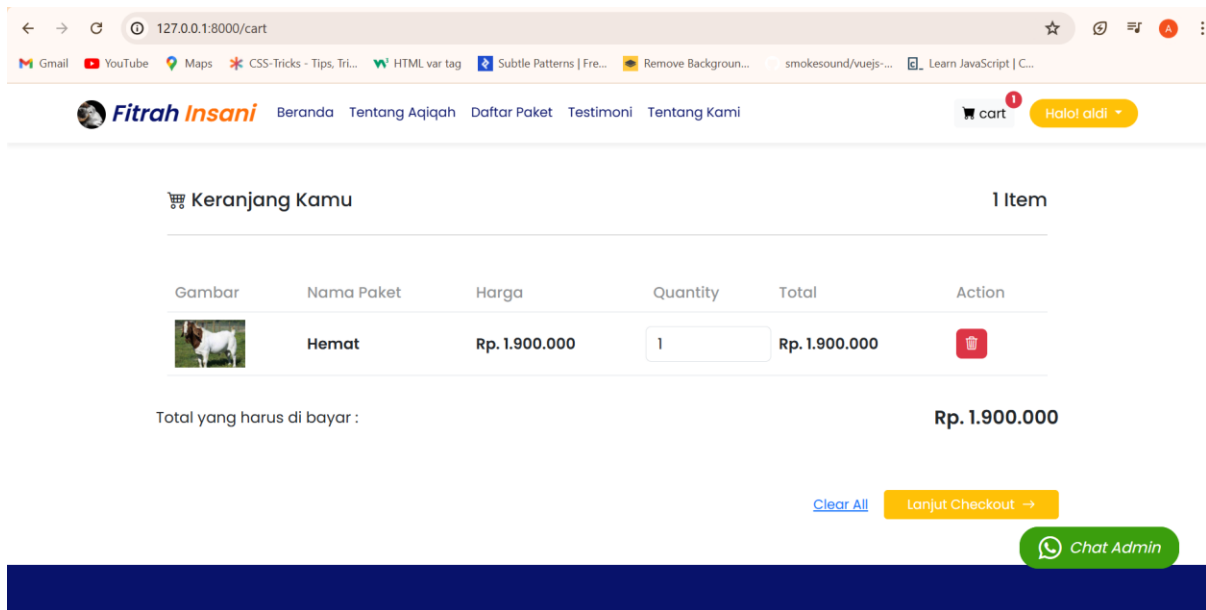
127.0.0.1:8000/cart

A

Gmail YouTube Maps CSS-Tricks - Tips, Tri... HTML var tag Subtle Patterns | Fre... Remove Backgroun... smokesound/vuejs-... Learn JavaScript | C...

Fitrah Insani Beranda Tentang Aqiqah Daftar Paket Testimoni Tentang Kami

cart 1 Halo! aldi

Keranjang Kamu

1 Item

| Gambar | Nama Paket | Harga | Quantity | Total | Action |
|---|---|---|---|---|---|
| | Hemat | Rp. 1.900.000 | 1 | Rp. 1.900.000 | |

Total yang harus di bayar :

Rp. 1.900.000

Clear All Lanjut Checkout →

Chat Admin